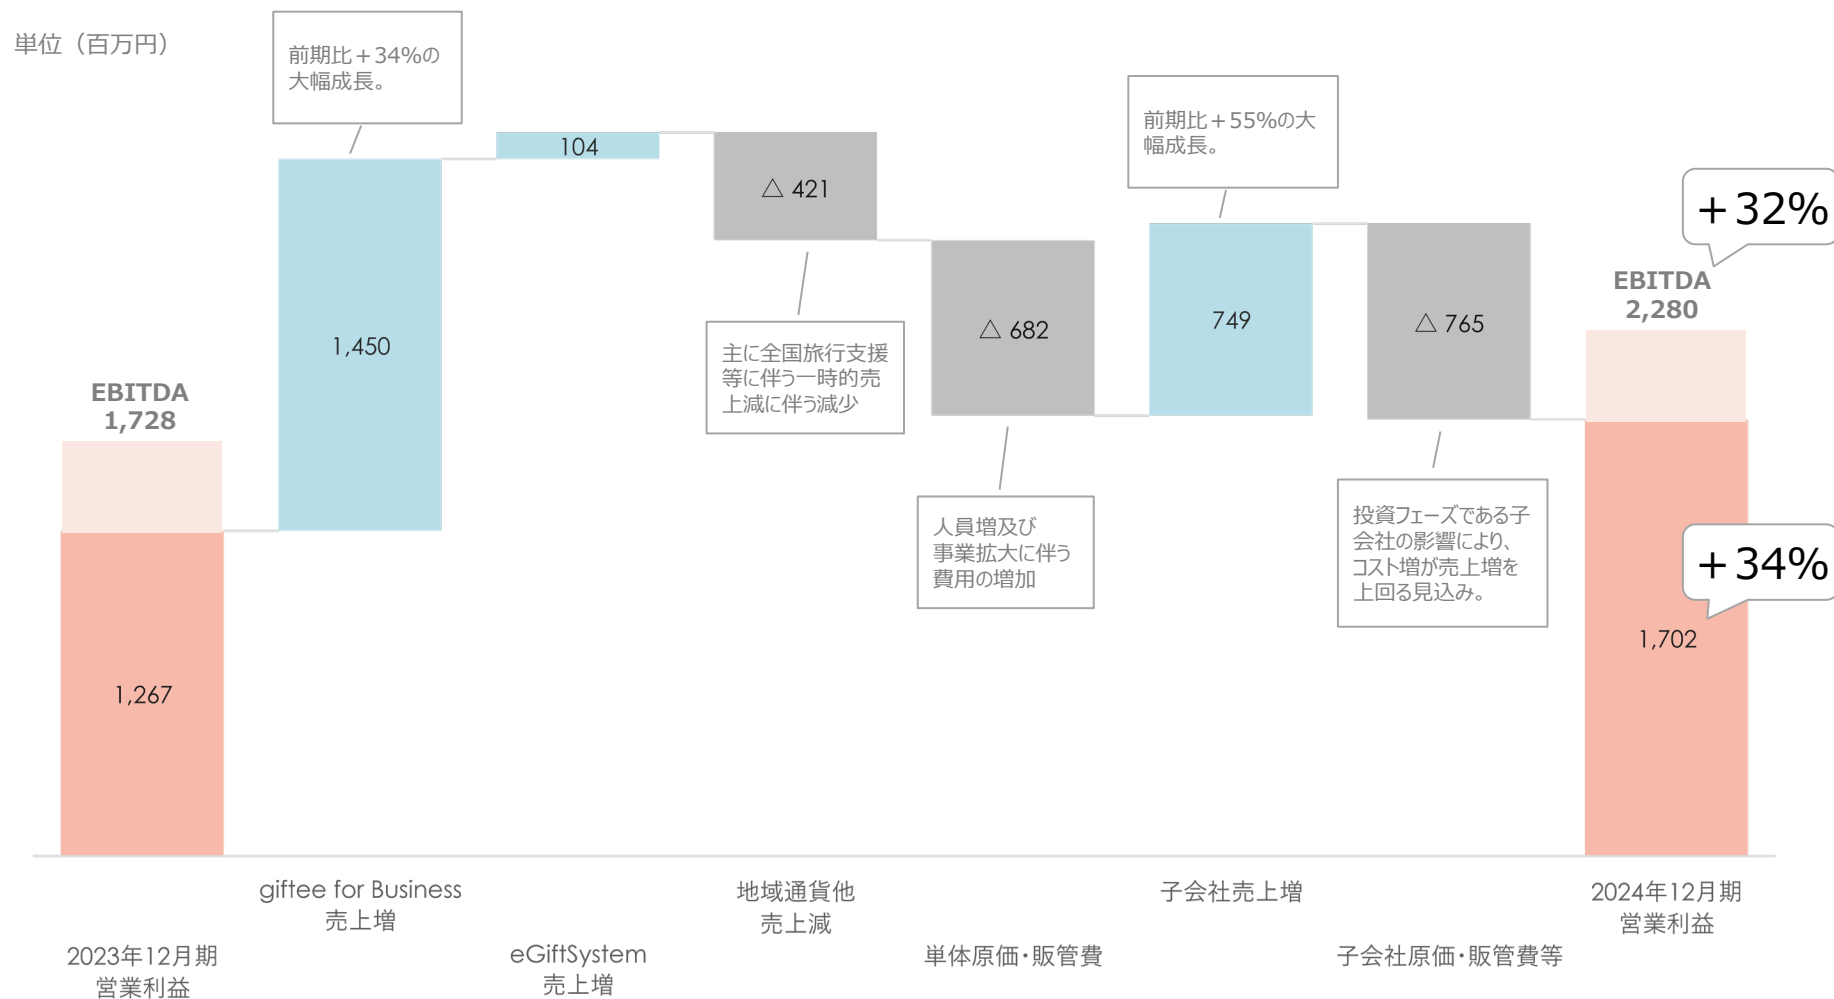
単位（百万円）

前期比＋34%の大幅成長。

104

△ 421

前期比＋55%の大幅成長。

+32%

EBITDA 2,280

EBITDA 1,728

1,450

主に全国旅行支援等に伴う一時的売上減に伴う減少

△ 682

749

△ 765

人員増及び事業拡大に伴う費用の増加

投資フェーズである子会社の影響により、コスト増が売上増を上回る見込み。

+34%

1,702

1,267

giftee for Business 売上増

地域通貨他 売上減

子会社売上増

2024年12月期 営業利益

2023年12月期 営業利益

eGiftSystem 売上増

単体原価・販管費

子会社原価・販管費等